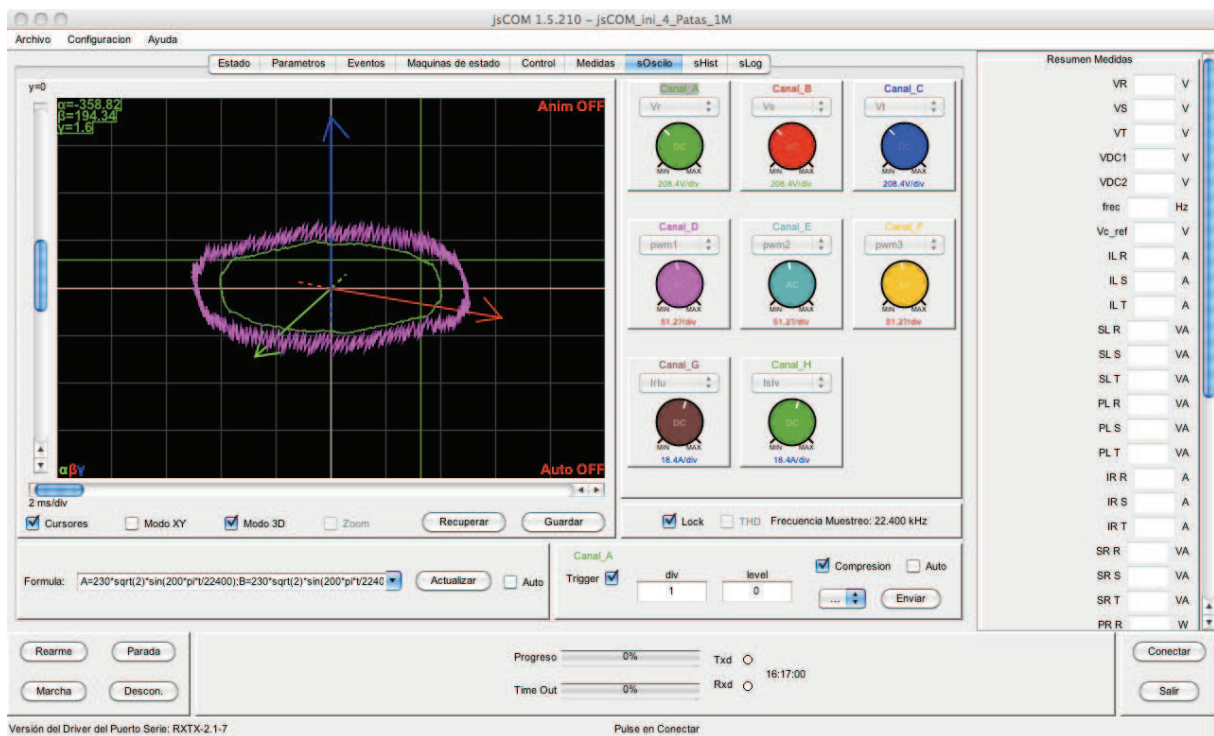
jsCOM 1.5.210 – jsCOM_ini_4_Patas_1M

Archivo Configuracion Ayuda

Estado | Parametros | Eventos | Maquinas de estado | Control | Medidas | sOscilo | sHist | sLog

y=0

α=-358.82
β=194.34
γ=1.6

Anim OFF

αβγ

Auto OFF

2 ms/div

Cursores | Modo XY | Modo 3D | Zoom | Recuperar | Guardar

Canal_A Vr DC MIN MAX 208.4V/div
Canal_B Vs DC MIN MAX 208.4V/div
Canal_C Vt DC MIN MAX 208.4V/div
Canal_D pwm1 AC MIN MAX 51.27/div
Canal_E pwm2 AC MIN MAX 51.27/div
Canal_F pwm3 AC MIN MAX 51.27/div
Canal_G Irlu DC MIN MAX 18.4A/div
Canal_H Islv DC MIN MAX 18.4A/div

Lock | THD | Frecuencia Muestreo: 22.400 kHz

Formula: A=230*sqrt(2)*sin(200*pi*t/22400);B=230*sqrt(2)*sin(200*pi*t/2240 | Actualizar | Auto

Canal_A
Trigger | div 1 | level 0 | Compresion | Auto | ... | Enviar

Resumen Medidas
| | |
|---|---|
| VR | V |
| VS | V |
| VT | V |
| VDC1 | V |
| VDC2 | V |
| frec | Hz |
| Vc_ref | V |
| IL R | A |
| IL S | A |
| IL T | A |
| SL R | VA |
| SL S | VA |
| SL T | VA |
| PL R | VA |
| PL S | VA |
| PL T | VA |
| IR R | A |
| IR S | A |
| IR T | A |
| SR R | VA |
| SR S | VA |
| SR T | VA |
| PR R | W |

Rearme | Parada | Marcha | Descon.

Progreso 0% | Txd
Time Out 0% | Rxd
16:17:00

Conectar | Salir

Versión del Driver del Puerto Serie: RXTX-2.1-7

Pulse en Conectar